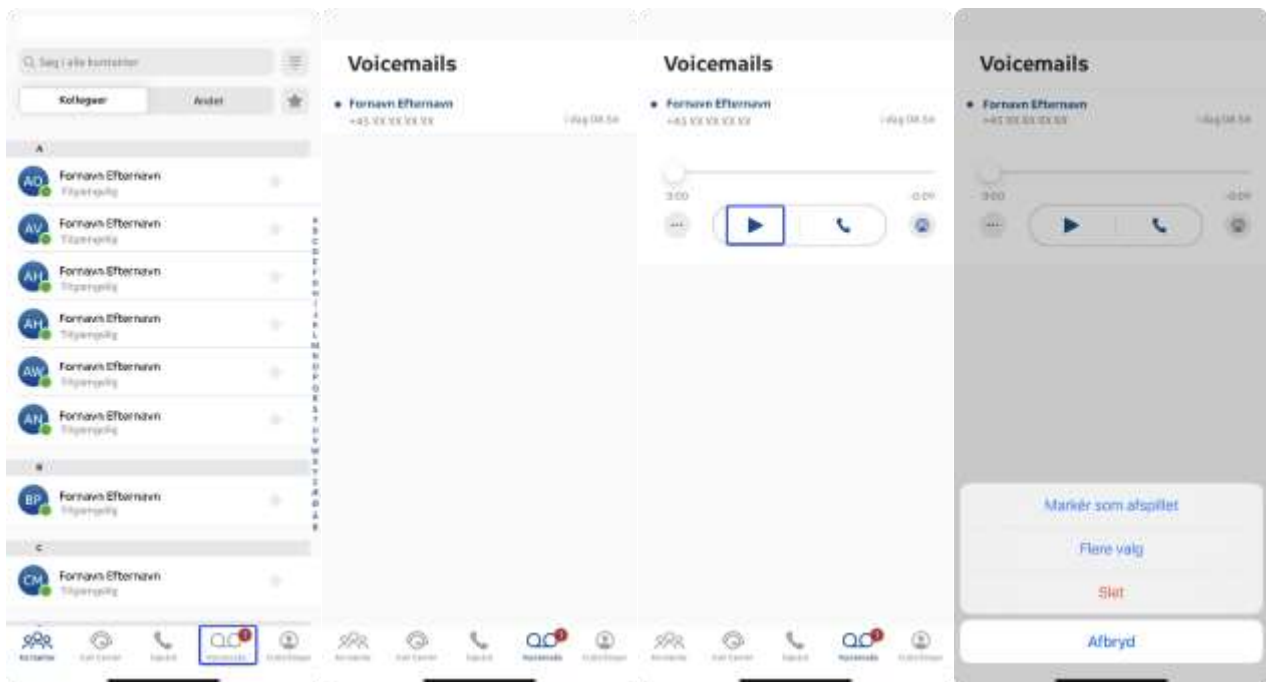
Søg i alle kontakter

Kollegaer | Andet

A

AO Fornavn Efternavn
Tilgængelig

AV Fornavn Efternavn
Tilgængelig

AH Fornavn Efternavn
Tilgængelig

AH Fornavn Efternavn
Tilgængelig

AW Fornavn Efternavn
Tilgængelig

AN Fornavn Efternavn
Tilgængelig

B

BP Fornavn Efternavn
Tilgængelig

C

CM Fornavn Efternavn
Tilgængelig

A B C D E F G H I J K L M N O P Q R S T U V W X Y Z Æ Ø Å #

Kontakter Call Center Opkald Voicemails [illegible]

Voicemails

Fornavn Efternavn
+45 XX XX XX XX
I dag 08.54

Kontakter Call Center Opkald Voicemails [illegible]

Voicemails

Fornavn Efternavn
+45 XX XX XX XX
I dag 08.54

0:00
-0:09

Kontakter Call Center Opkald Voicemails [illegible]

Voicemails

Fornavn Efternavn
+45 XX XX XX XX
I dag 08.54

0:00
-0:09

Markér som afspillet

Flere valg

Slet

Afbryd